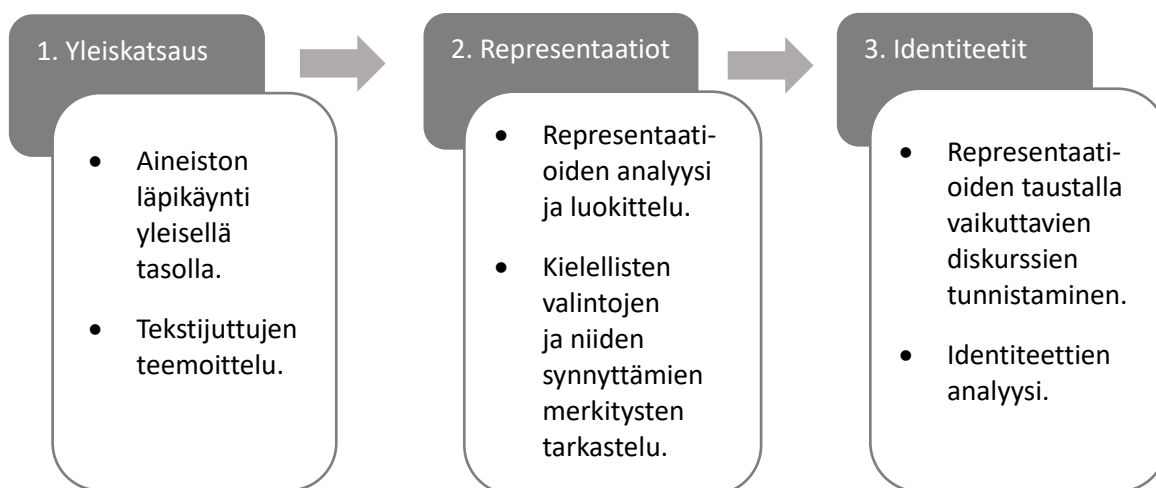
1. Yleiskatsaus

- Aineiston läpikäynti yleisellä tasolla.
- Tekstijuttujen teemoittelu.

2. Representaatiot

- Representaatioiden analyysi ja luokittelu.
- Kielellisten valintojen ja niiden synnyttämien merkitysten tarkastelu.

3. Identiteetit

- Representaatioiden taustalla vaikuttavien diskurssien tunnistaminen.
- Identiteettien analyysi.